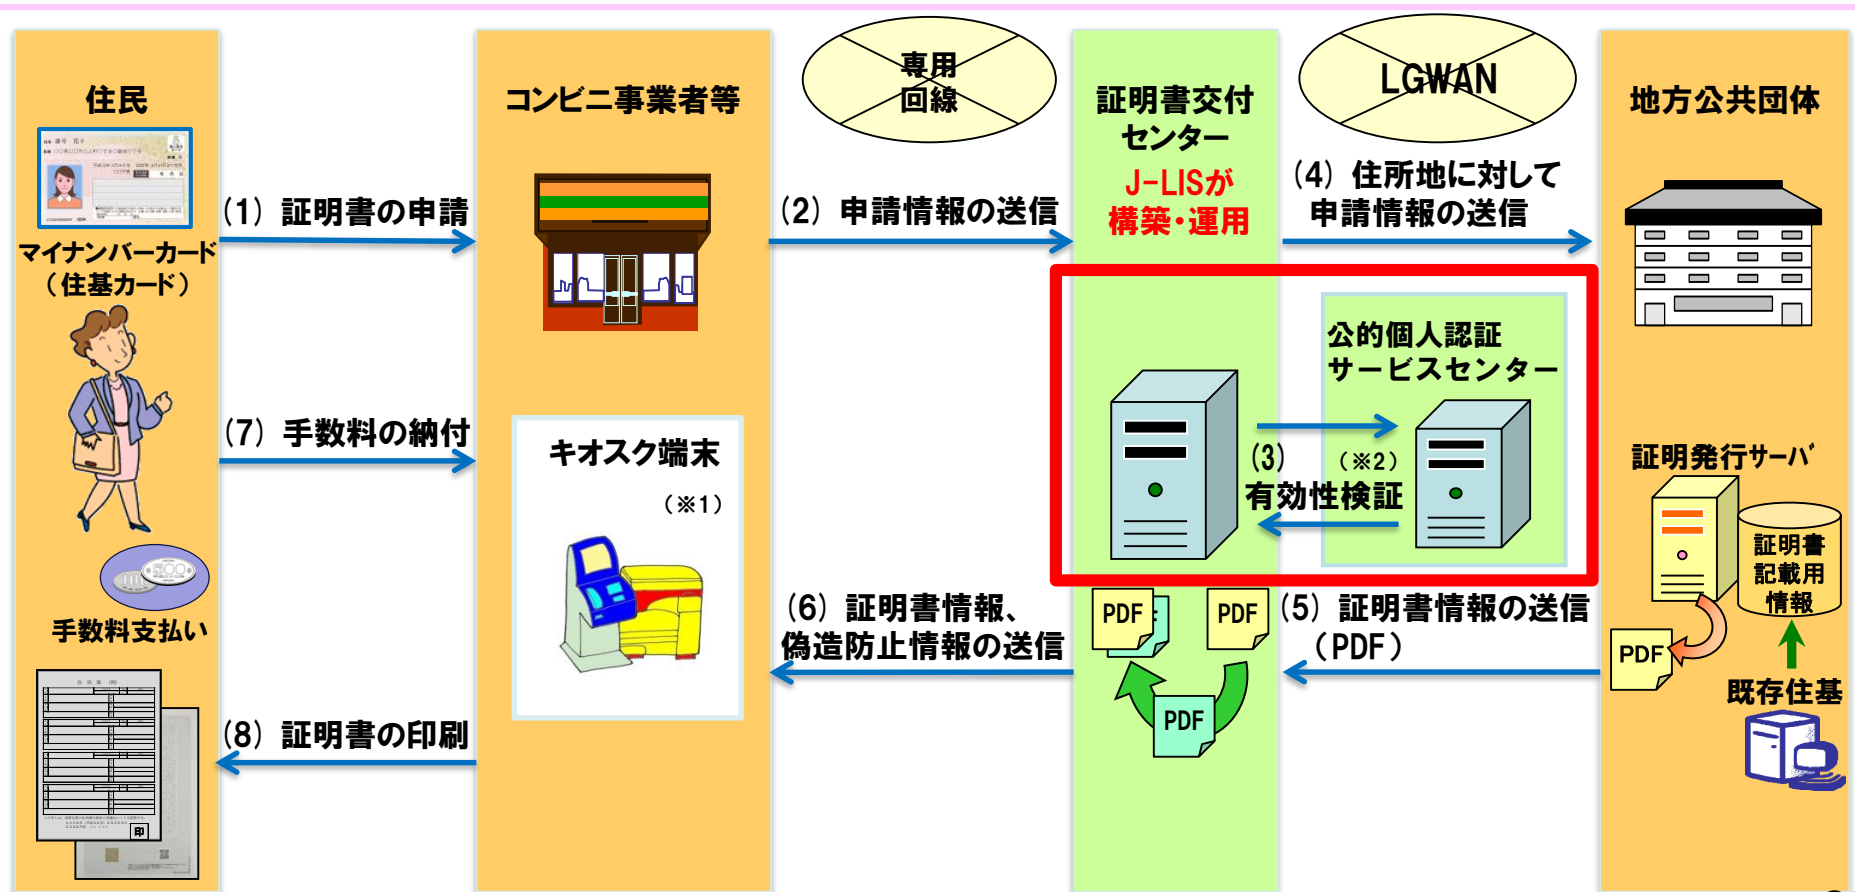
住民

マイナンバーカード（住基カード）

手数料支払い

(1) 証明書の申請

(7) 手数料の納付

(8) 証明書の印刷

コンビニ事業者等

キオスク端末

（※1）

専用回線

(2) 申請情報の送信

(6) 証明書情報、偽造防止情報の送信

証明書交付センター

J-LISが構築・運用

LGWAN

(4) 住所地に対して申請情報の送信

公的個人認証サービスセンター

(3) 有効性検証

（※2）

PDF

PDF

PDF

(5) 証明書情報の送信（PDF）

地方公共団体

証明発行サーバ

証明書記載用情報

PDF

既存住基